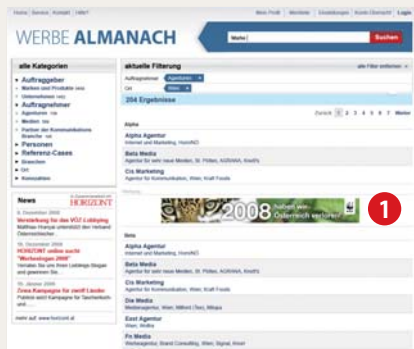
Home | Service | Kontakt | Hilfe?

Mein Profil | Merkliste | Einstellungen | Konto Übersicht | Logout

WERBE ALMANACH

Suchen

alle Kategorien

Auftraggeber

Marken und Produkte

Unternehmen

Auftragnehmer

Agenturen

Medien

Partner der Kommunikations Branche

Personen

Referenz-Cases

Branchen

Ort

Kennzahlen

aktuelle Filterung

alle Filter entfernen

Auftragnehmer Agenturen

Ort Wien

204 Ergebnisse

Zurück 1 2 3 4 5 6 7 Weiter

Alpha

Alpha Agentur

Internet and Marketing, Wien, HoreND

Beta Media

Agentur für sehr neue Medien, St. Pölten, AGRANA, KraftN

Cis Marketing

Agentur für Kommunikation, Wien, Kraft Foods

2008 haben wir Österreich verloren!

1

News

HORIZONT

Verstärkung für das VÖZ Lobbying

HORIZONT online sucht "Werbeslogan 2008"

Zivas Kampagne für zwölf Länder

mehr auf: www.horizont.at

Alpha Agentur

Internet and Marketing, Wien, HoreND

Beta Media

Agentur für sehr neue Medien, St. Pölten, AGRANA, KraftN

Cis Marketing

Agentur für Kommunikation, Wien, Kraft Foods

Da Media

East Agentur

Fo Media